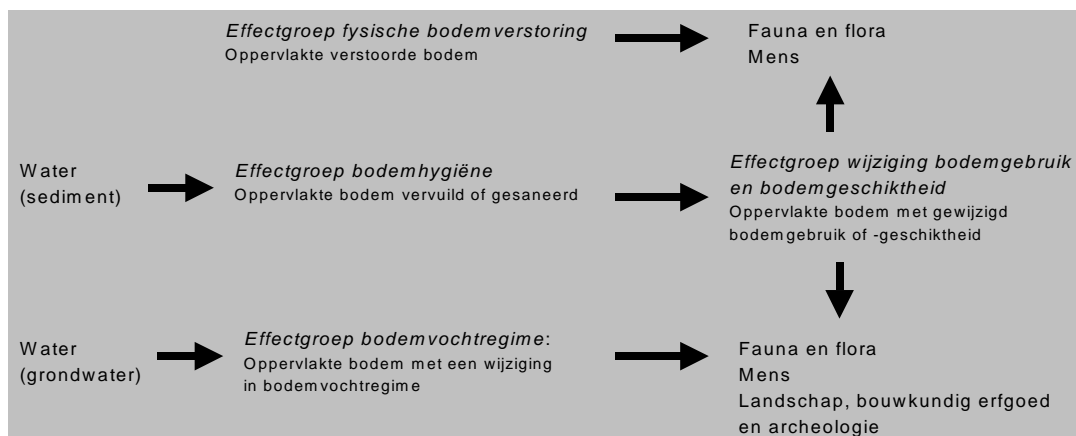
*Effectgroep fysische bodemverstoring*
Oppervlakte verstoorde bodem

Fauna en flora
Mens

Water (sediment)

*Effectgroep bodemhygiëne*
Oppervlakte bodem vervuild of gesaneerd

*Effectgroep wijziging bodemgebruik en bodemgeschiktheid*
Oppervlakte bodem met gewijzigd bodemgebruik of -geschiktheid

Water (grondwater)

*Effectgroep bodemvochtregime:*
Oppervlakte bodem met een wijziging in bodemvochtregime

Fauna en flora
Mens
Landschap, bouwkundig erfgoed en archeologie